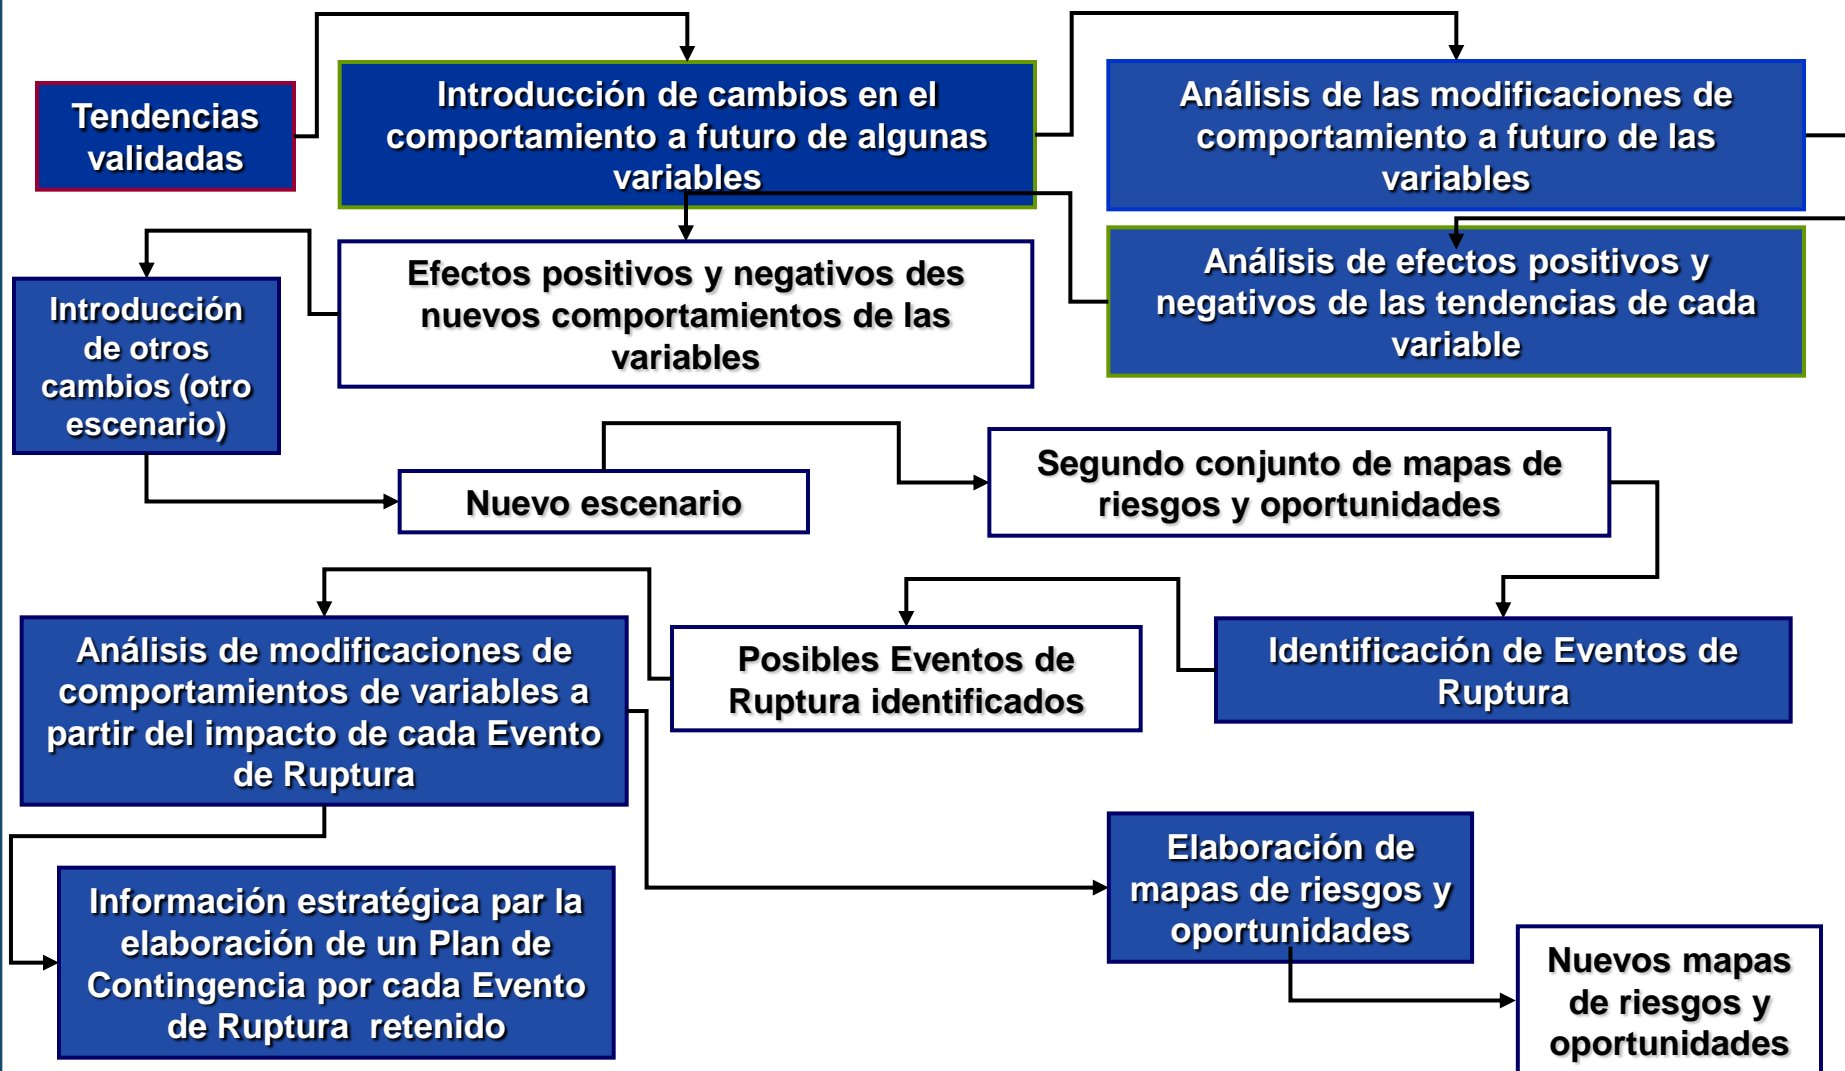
Tendencias validadas

Introducción de cambios en el comportamiento a futuro de algunas variables

Análisis de las modificaciones de comportamiento a futuro de las variables

Introducción de otros cambios (otro escenario)

Efectos positivos y negativos des nuevos comportamientos de las variables

Análisis de efectos positivos y negativos de las tendencias de cada variable

Nuevo escenario

Segundo conjunto de mapas de riesgos y oportunidades

Análisis de modificaciones de comportamientos de variables a partir del impacto de cada Evento de Ruptura

Posibles Eventos de Ruptura identificados

Identificación de Eventos de Ruptura

Elaboración de mapas de riesgos y oportunidades

Información estratégica par la elaboración de un Plan de Contingencia por cada Evento de Ruptura retenido

Nuevos mapas de riesgos y oportunidades